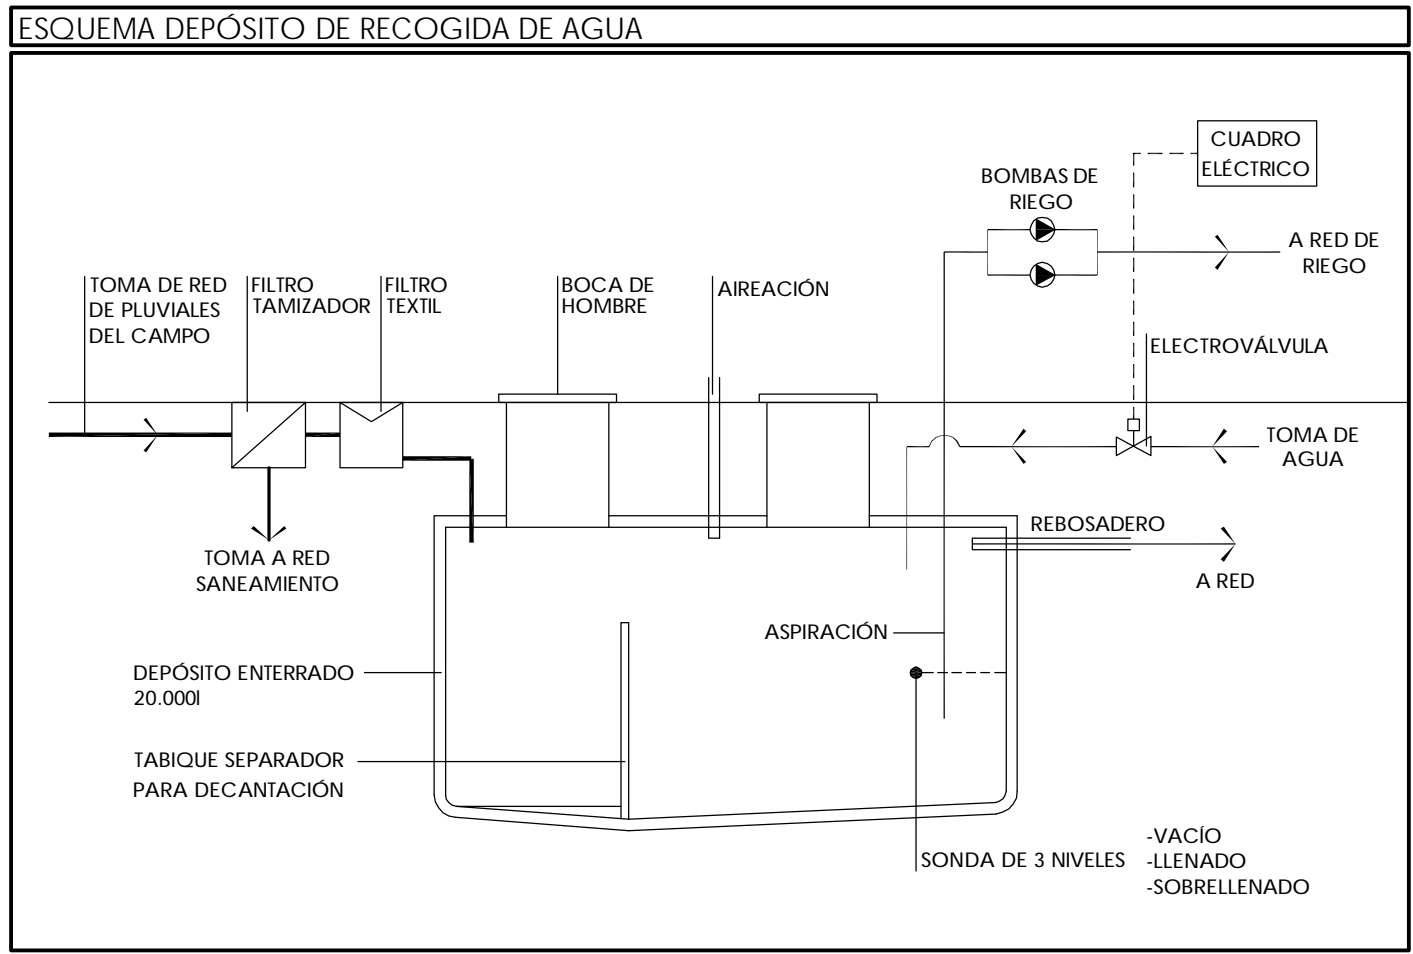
ESQUEMA DEPÓSITO DE RECOGIDA DE AGUA

CUADRO ELÉCTRICO

BOMBAS DE RIEGO

A RED DE RIEGO

TOMA DE RED DE PLUVIALES DEL CAMPO

FILTRO TAMIZADOR

FILTRO TEXTIL

BOCA DE HOMBRE

AIREACIÓN

ELECTROVÁLVULA

TOMA DE AGUA

REBOSADERO

A RED

TOMA A RED SANEAMIENTO

ASPIRACIÓN

DEPÓSITO ENTERRADO 20.000l

TABIQUE SEPARADOR PARA DECANTACIÓN

SONDA DE 3 NIVELES

-VACÍO
-LLENADO
-SOBRELLENADO